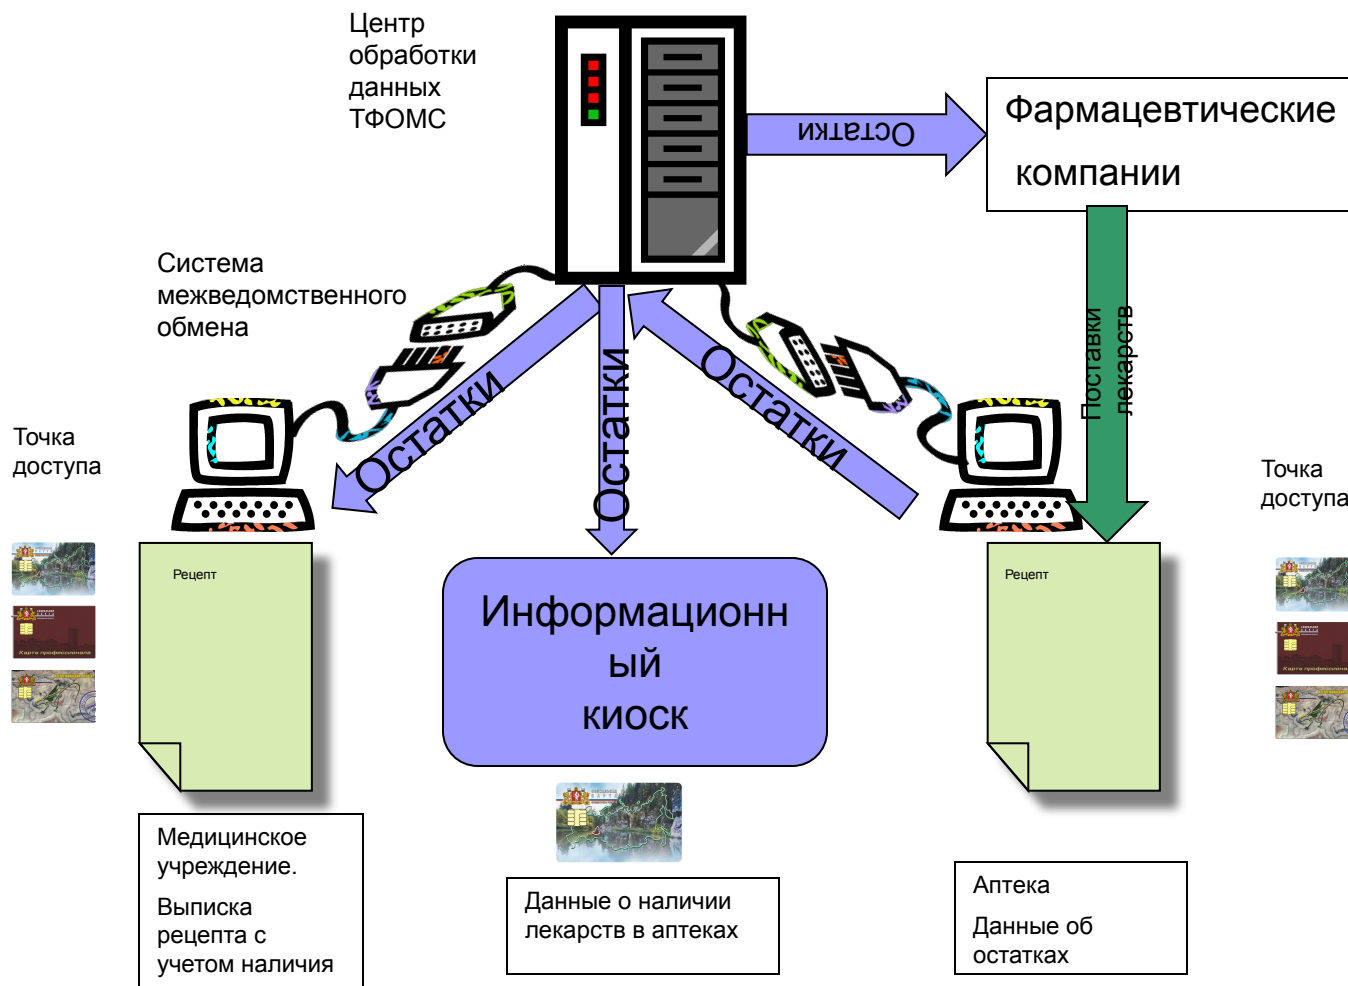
Центр обработки данных ТФОМС

Остатки

Фармацевтические компании

Система межведомственного обмена

Поставки лекарств

Остатки

Остатки

Остатки

Точка доступа

Точка доступа

Рецепт

Информационный киоск

Рецепт

Медицинское учреждение.

Выписка рецепта с учетом наличия

Данные о наличии лекарств в аптеках

Аптека

Данные об остатках